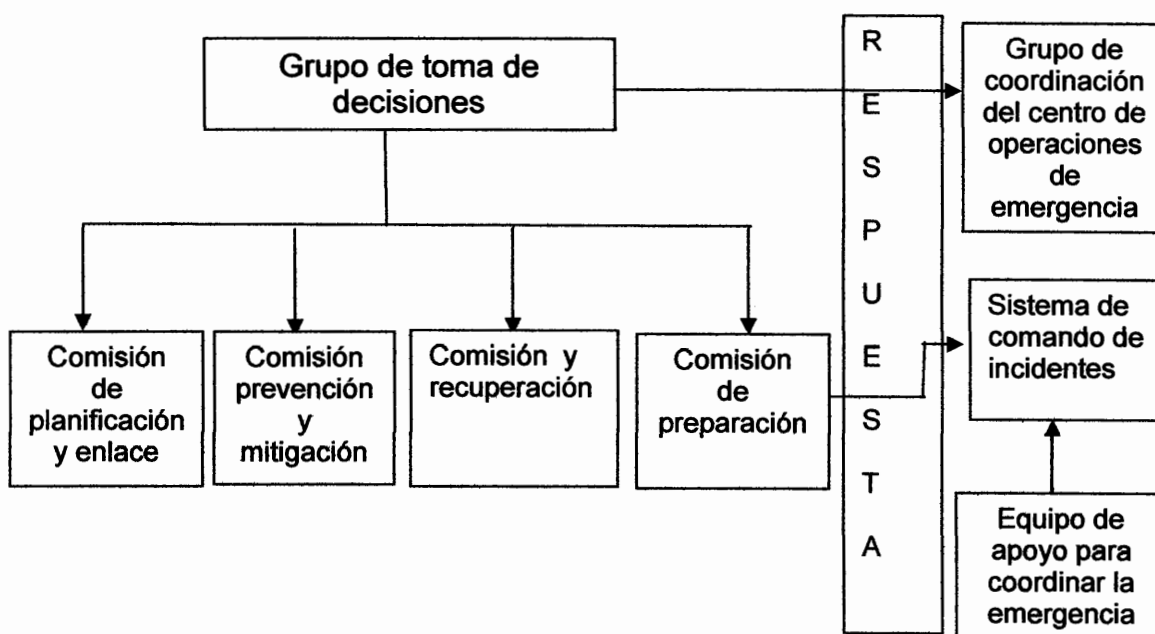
Grupo de toma de decisiones

R
E
S
P
U
E
S
T
A

Grupo de coordinación del centro de operaciones de emergencia

Comisión de planificación y enlace

Comisión prevención y mitigación

Comisión y recuperación

Comisión de preparación

Sistema de comando de incidentes

Equipo de apoyo para coordinar la emergencia